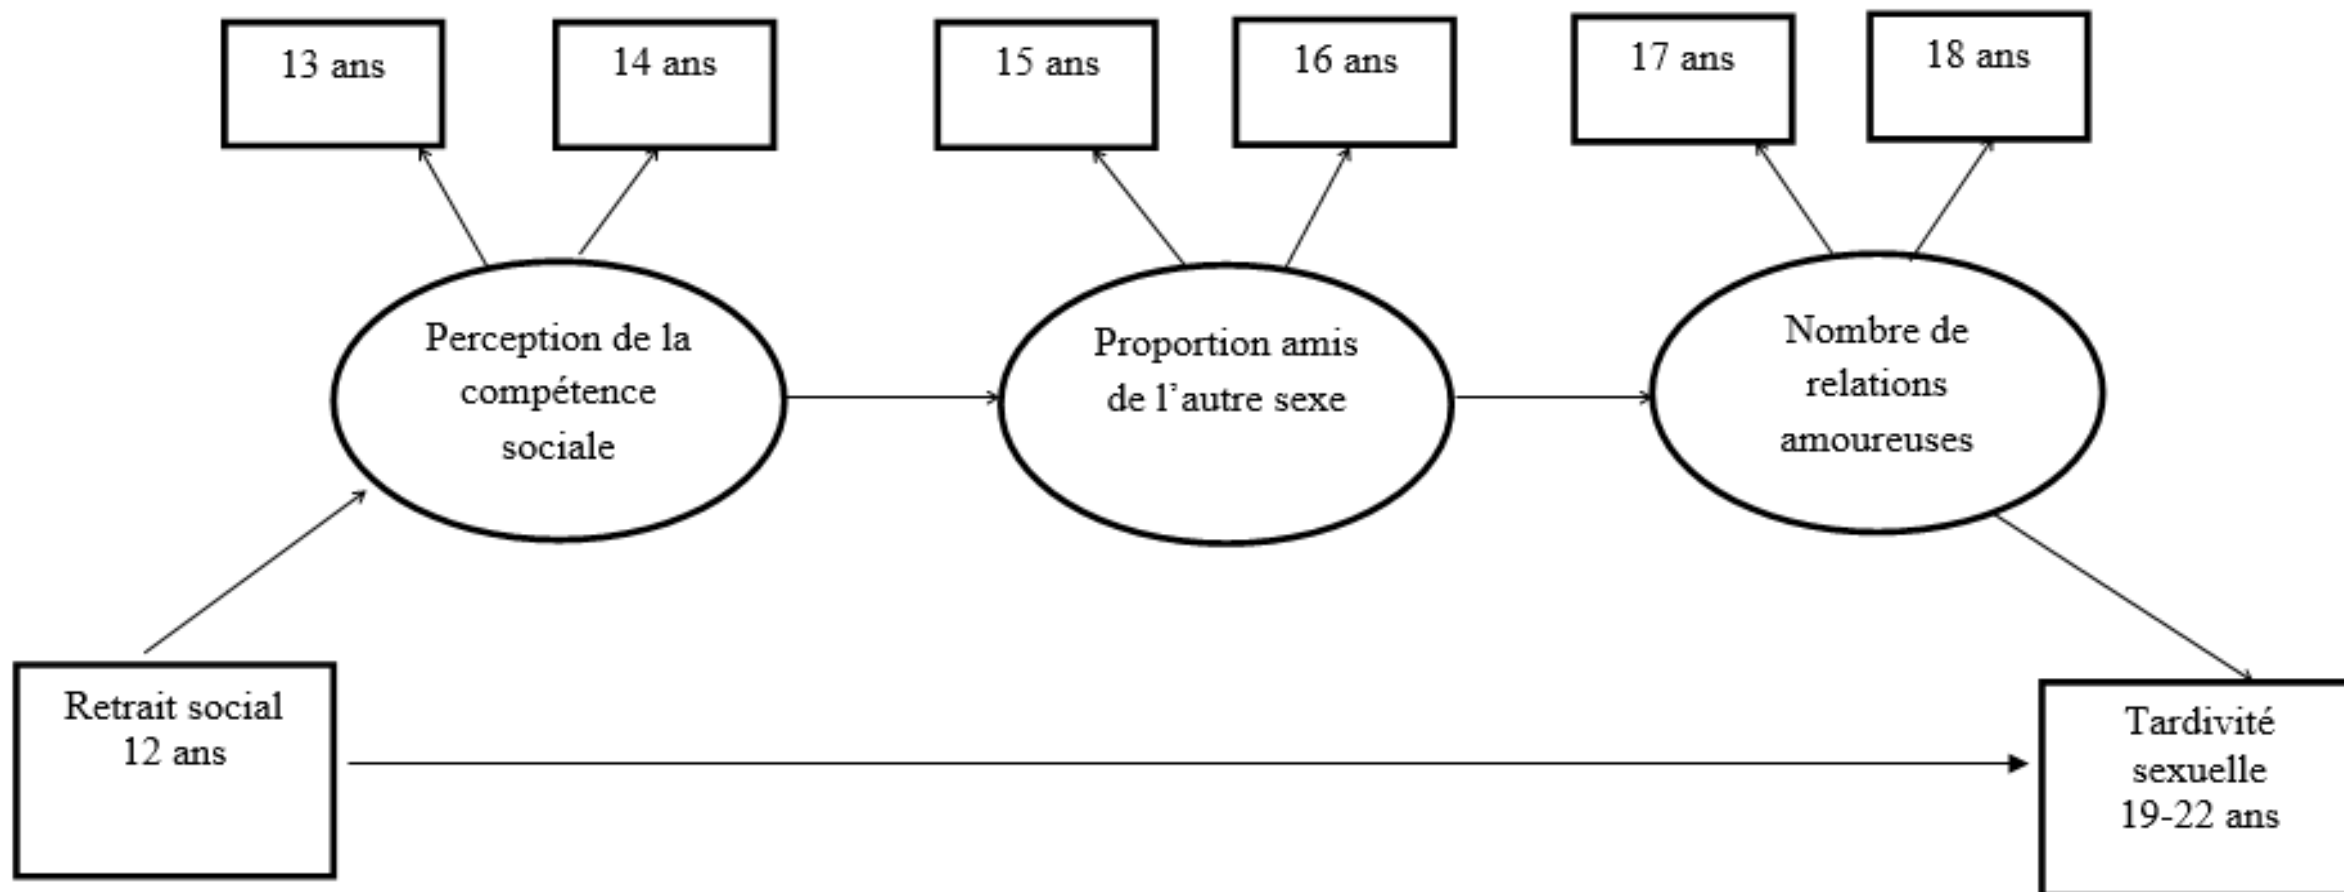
13 ans

14 ans

15 ans

16 ans

17 ans

18 ans

Perception de la compétence sociale

Proportion amis de l’autre sexe

Nombre de relations amoureuses

Retrait social 12 ans

Tardivité sexuelle 19-22 ans